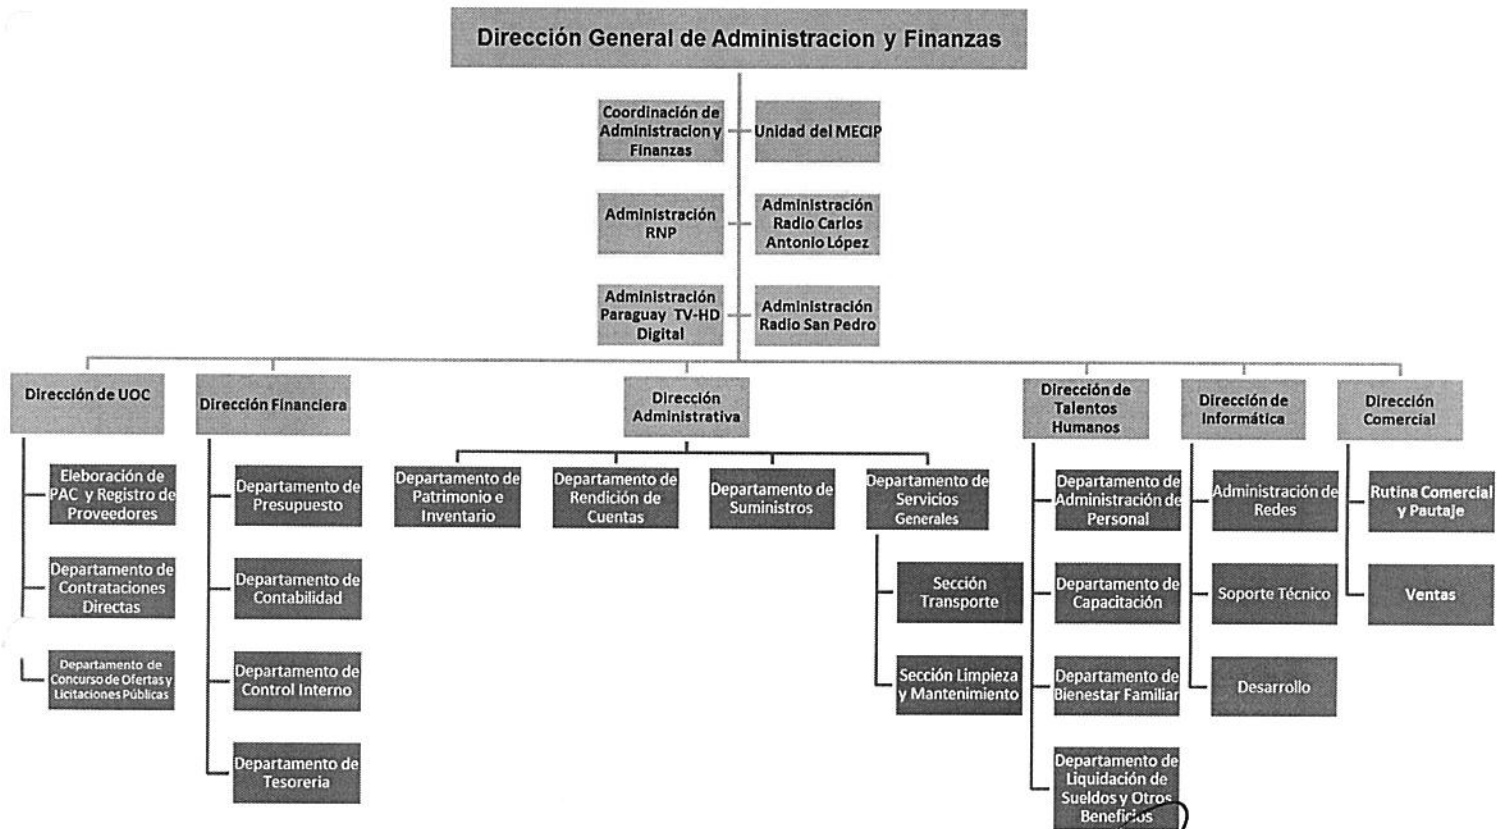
Dirección General de Administracion y Finanzas

Coordinación de Administracion y Finanzas

Unidad del MECIP

Administración RNP

Administración Radio Carlos Antonio López

Administración Paraguay TV-HD Digital

Administración Radio San Pedro

Dirección de UOC

Eleboración de PAC y Registro de Proveedores

Departamento de Contrataciones Directas

Departamento de Concurso de Ofertas y Licitaciones Públicas

Dirección Financiera

Departamento de Presupuesto

Departamento de Contabilidad

Departamento de Control Interno

Departamento de Tesoreria

Dirección Administrativa

Departamento de Patrimonio e Inventario

Departamento de Rendición de Cuentas

Departamento de Suministros

Departamento de Servicios Generales

Sección Transporte

Sección Limpieza y Mantenimiento

Dirección de Talentos Humanos

Departamento de Administración de Personal

Departamento de Capacitación

Departamento de Bienestar Familiar

Departamento de Liquidación de Sueldos y Otros Beneficios

Dirección de Informática

Administración de Redes

Soporte Técnico

Desarrollo

Dirección Comercial

Rutina Comercial y Pautaje

Ventas